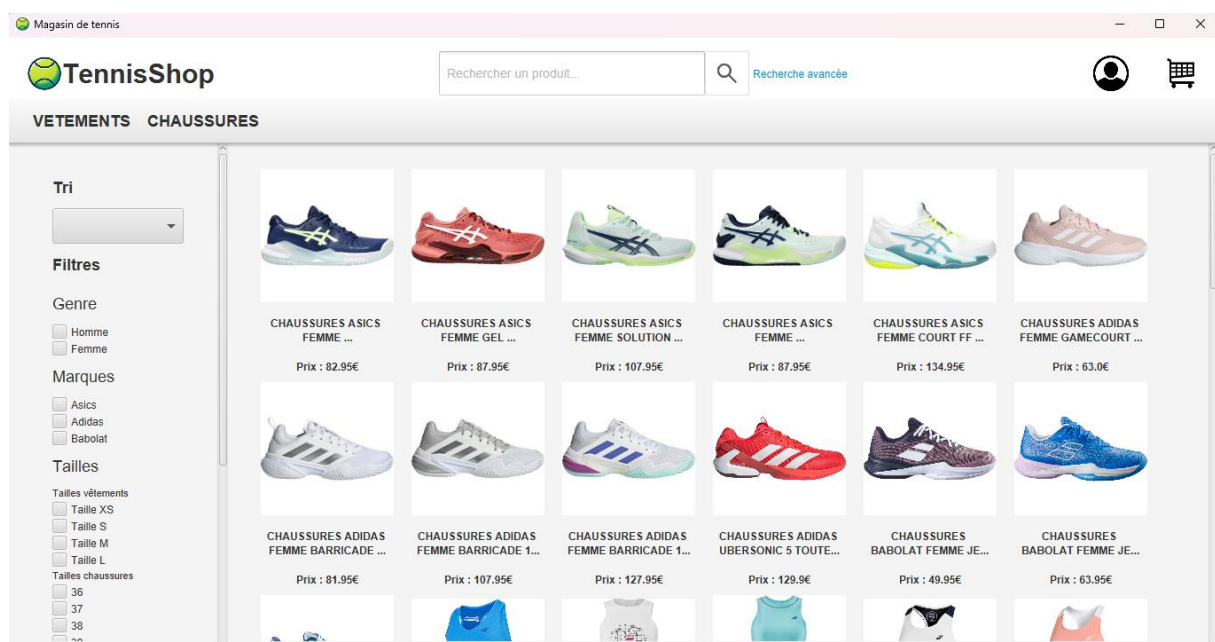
Magasin de tennis

TennisShop

Rechercher un produit...

Recherche avancée

VETEMENTS CHAUSSURES

Tri

Filtres

Genre

Homme
Femme

Marques

Asics
Adidas
Babolat

Tailles

Tailles vêtements
Taille XS
Taille S
Taille M
Taille L
Tailles chaussures
36
37
38
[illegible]

CHAUSSURES ASICS FEMME ...
Prix : 82.95€

CHAUSSURES ASICS FEMME GEL ...
Prix : 87.95€

CHAUSSURES ASICS FEMME SOLUTION ...
Prix : 107.95€

CHAUSSURES ASICS FEMME ...
Prix : 87.95€

CHAUSSURES ASICS FEMME COURT FF ...
Prix : 134.95€

CHAUSSURES ADIDAS FEMME GAMECOURT ...
Prix : 63.0€

CHAUSSURES ADIDAS FEMME BARRICADE ...
Prix : 81.95€

CHAUSSURES ADIDAS FEMME BARRICADE 1...
Prix : 107.95€

CHAUSSURES ADIDAS FEMME BARRICADE 1...
Prix : 127.95€

CHAUSSURES ADIDAS UBERSONIC 5 TOUTE...
Prix : 129.9€

CHAUSSURES BABOLAT FEMME JE...
Prix : 49.95€

CHAUSSURES BABOLAT FEMME JE...
Prix : 63.95€